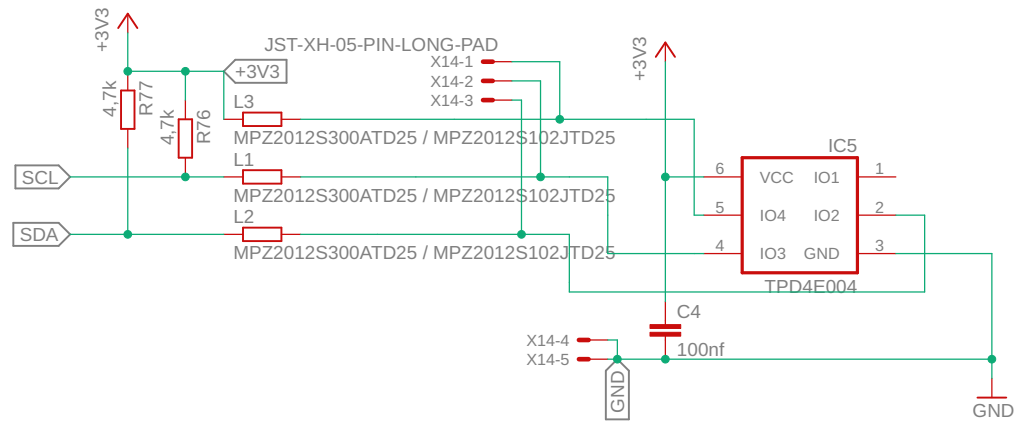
+3V3
+3V3
JST-XH-05-PIN-LONG-PAD
X14-1
X14-2
X14-3
+3V3
4,7k
R77
4,7k
R76
L3
MPZ2012S300ATD25 / MPZ2012S102JTD25
IC5
SCL
L1
MPZ2012S300ATD25 / MPZ2012S102JTD25
SDA
L2
MPZ2012S300ATD25 / MPZ2012S102JTD25
6
VCC
IO1
1
5
IO4
IO2
2
4
IO3
GND
3
TPD4E004
C4
X14-4
X14-5
100nf
GND
GND